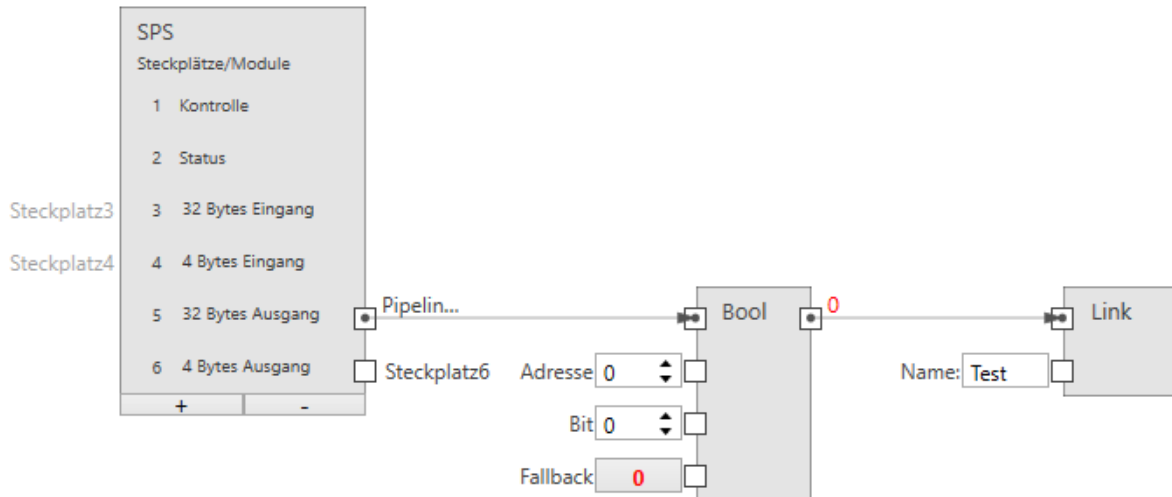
SPS
Steckplätze/Module

1 Kontrolle

2 Status

Steckplatz3 3 32 Bytes Eingang

Steckplatz4 4 4 Bytes Eingang

5 32 Bytes Ausgang

6 4 Bytes Ausgang

+ -

Pipelin...

Steckplatz6

Bool

0

Adresse 0

Bit 0

Fallback 0

Link

Name: Test